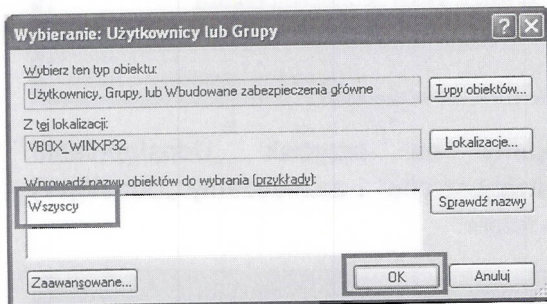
Wybieranie: Użytkownicy lub Grupy

?
X

Wybierz ten typ obiektu:
Użytkownicy, Grupy, lub Wbudowane zabezpieczenia główne
Typy obiektów...

Z tej lokalizacji:
VBOX_WINXP32
Lokalizacje...

Wprowadź nazwy obiektów do wybrania (przykłady):
Wszyscy
Sprawdź nazwy

Zaawansowane...
OK
Anuluj